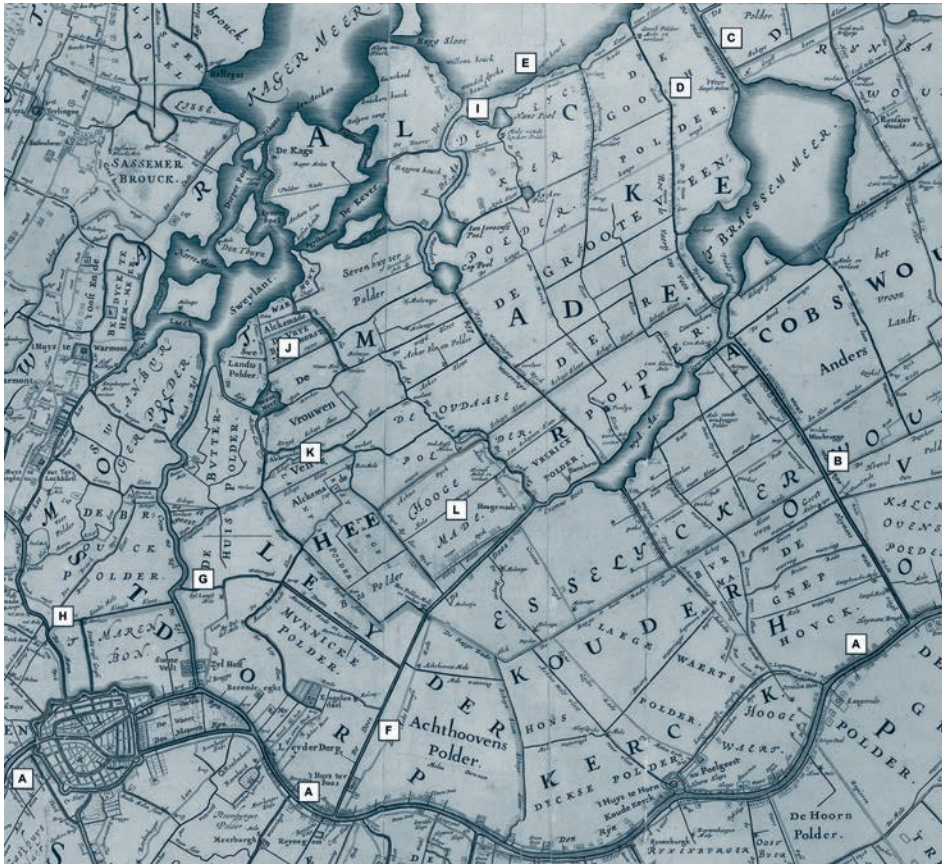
KAGER MEER
brouck
Kage Sloot
E
C
D
I
LISSE
SASSEMER BROUCK.
De Kage
De Kever
ALKEMADE
GOOD POLDER
GROOTE VEEN
BRAESSEM MEER
Sweylant
Den Thoyn
Seven hey ter Polder
Cop Poel
DE ADDER POLDER
COBS WOUDE
Anders
het Vroon Landt.
J
M
Alckemade
Landts Polder
De Vrouwen
DE OUDAASE POLDER
VREDRICK POLDER
BUYTER POLDER
K
L
Hooge Made
B
KALCK OVENS POLDER
HEE
ESSELYCKER WOUDE
DE GNEP
HOUCK
SOEST DORP
G
H
MUNNICKE POLDER
LEYDER DORP
A
F
Achthoovens Polder.
KOUDE KERCK
LAEGE WAERTS POLDER.
HOOGE WAERT
DYCKSE POLDER
De Hoorn Polder.
PO POLDER.
A
A